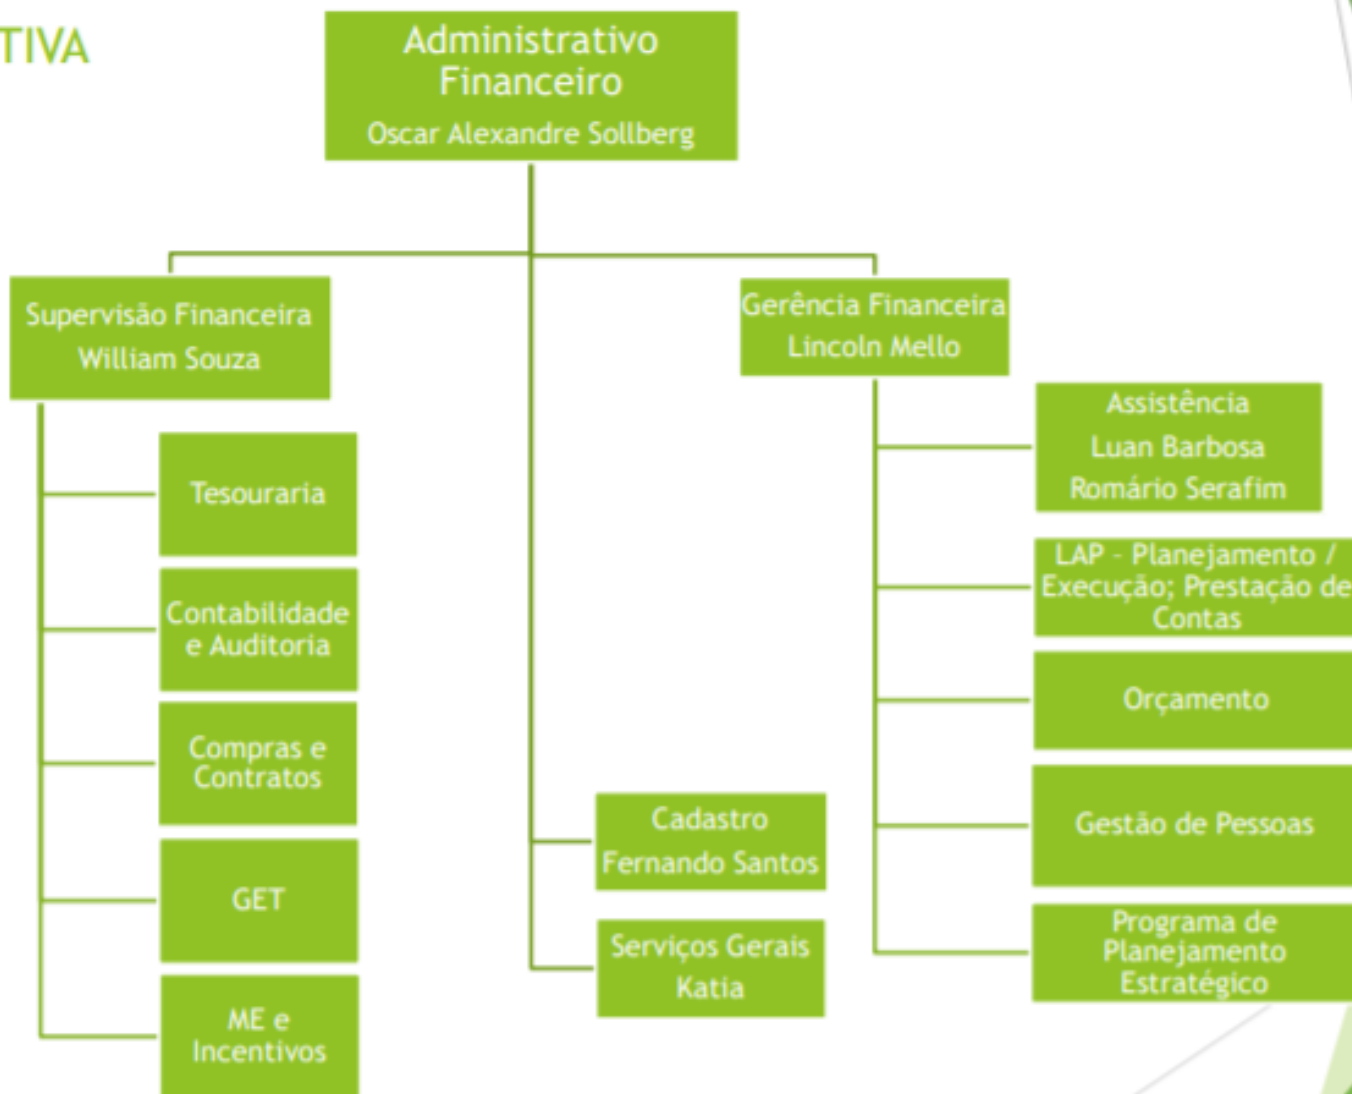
TIVA

Administrativo Financeiro
Oscar Alexandre Sollberg

Supervisão Financeira
William Souza

Tesouraria

Contabilidade e Auditoria

Compras e Contratos

GET

ME e Incentivos

Cadastro
Fernando Santos

Serviços Gerais
Katia

Gerência Financeira
Lincoln Mello

Assistência
Luan Barbosa
Romário Serafim

LAP - Planejamento / Execução; Prestação de Contas

Orçamento

Gestão de Pessoas

Programa de Planejamento Estratégico